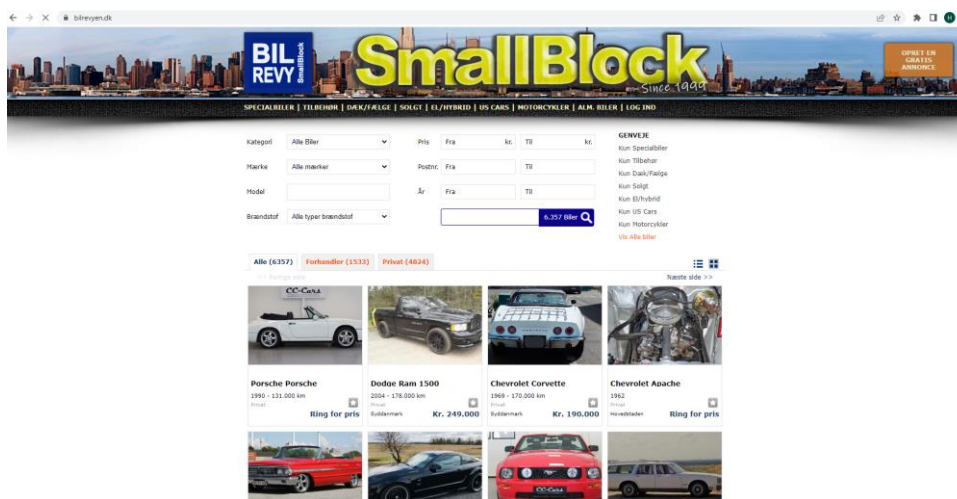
bilrevyen.dk

BIL REVY SmallBlock

SmallBlock Since 1999

OPRET EN GRATIS ANNONCE

SPECIALBILER | TILBEHØR | DÆK/FÆLGE | SOLGT | EL/HYBRID | US CARS | MOTORCYKLER | ALM. BILER | LOG IND

Kategori Alle Biler

Mærke Alle mærker

Model

Brændstof Alle typer brændstof

Pris Fra kr. Til kr.

Postnr. Fra Til

År Fra Til

6.357 Biler

GENVEJE
Kun Specialbiler
Kun Tilbehør
Kun Dæk/Fælge
Kun Solgt
Kun El/hybrid
Kun US Cars
Kun Motorcykler
Vis Alle biler

Alle (6357) Forhandler (1533) Privat (4824)

<< Forrige side

Næste side >>

CC-Cars

Porsche Porsche
1990 - 131.000 km
Privat
Ring for pris

Dodge Ram 1500
2004 - 178.000 km
Privat
Syddanmark
Kr. 249.000

Chevrolet Corvette
1969 - 170.000 km
Privat
Syddanmark
Kr. 190.000

Chevrolet Apache
1962
Privat
Hovedstaden
Ring for pris

CC-Cars